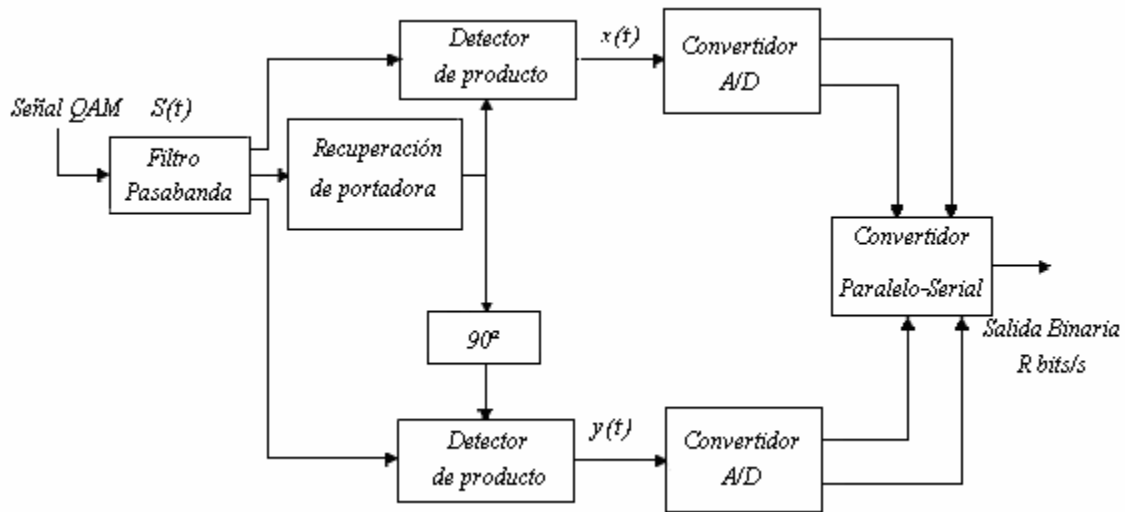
Señal QAM $S(t)$

Filtro Pasabanda

Detector de producto

$x(t)$

Convertidor A/D

Recuperación de portadora

Convertidor Paralelo-Serial

$90^{o}$

Salida Binaria R bits/s

Detector de producto

$y(t)$

Convertidor A/D